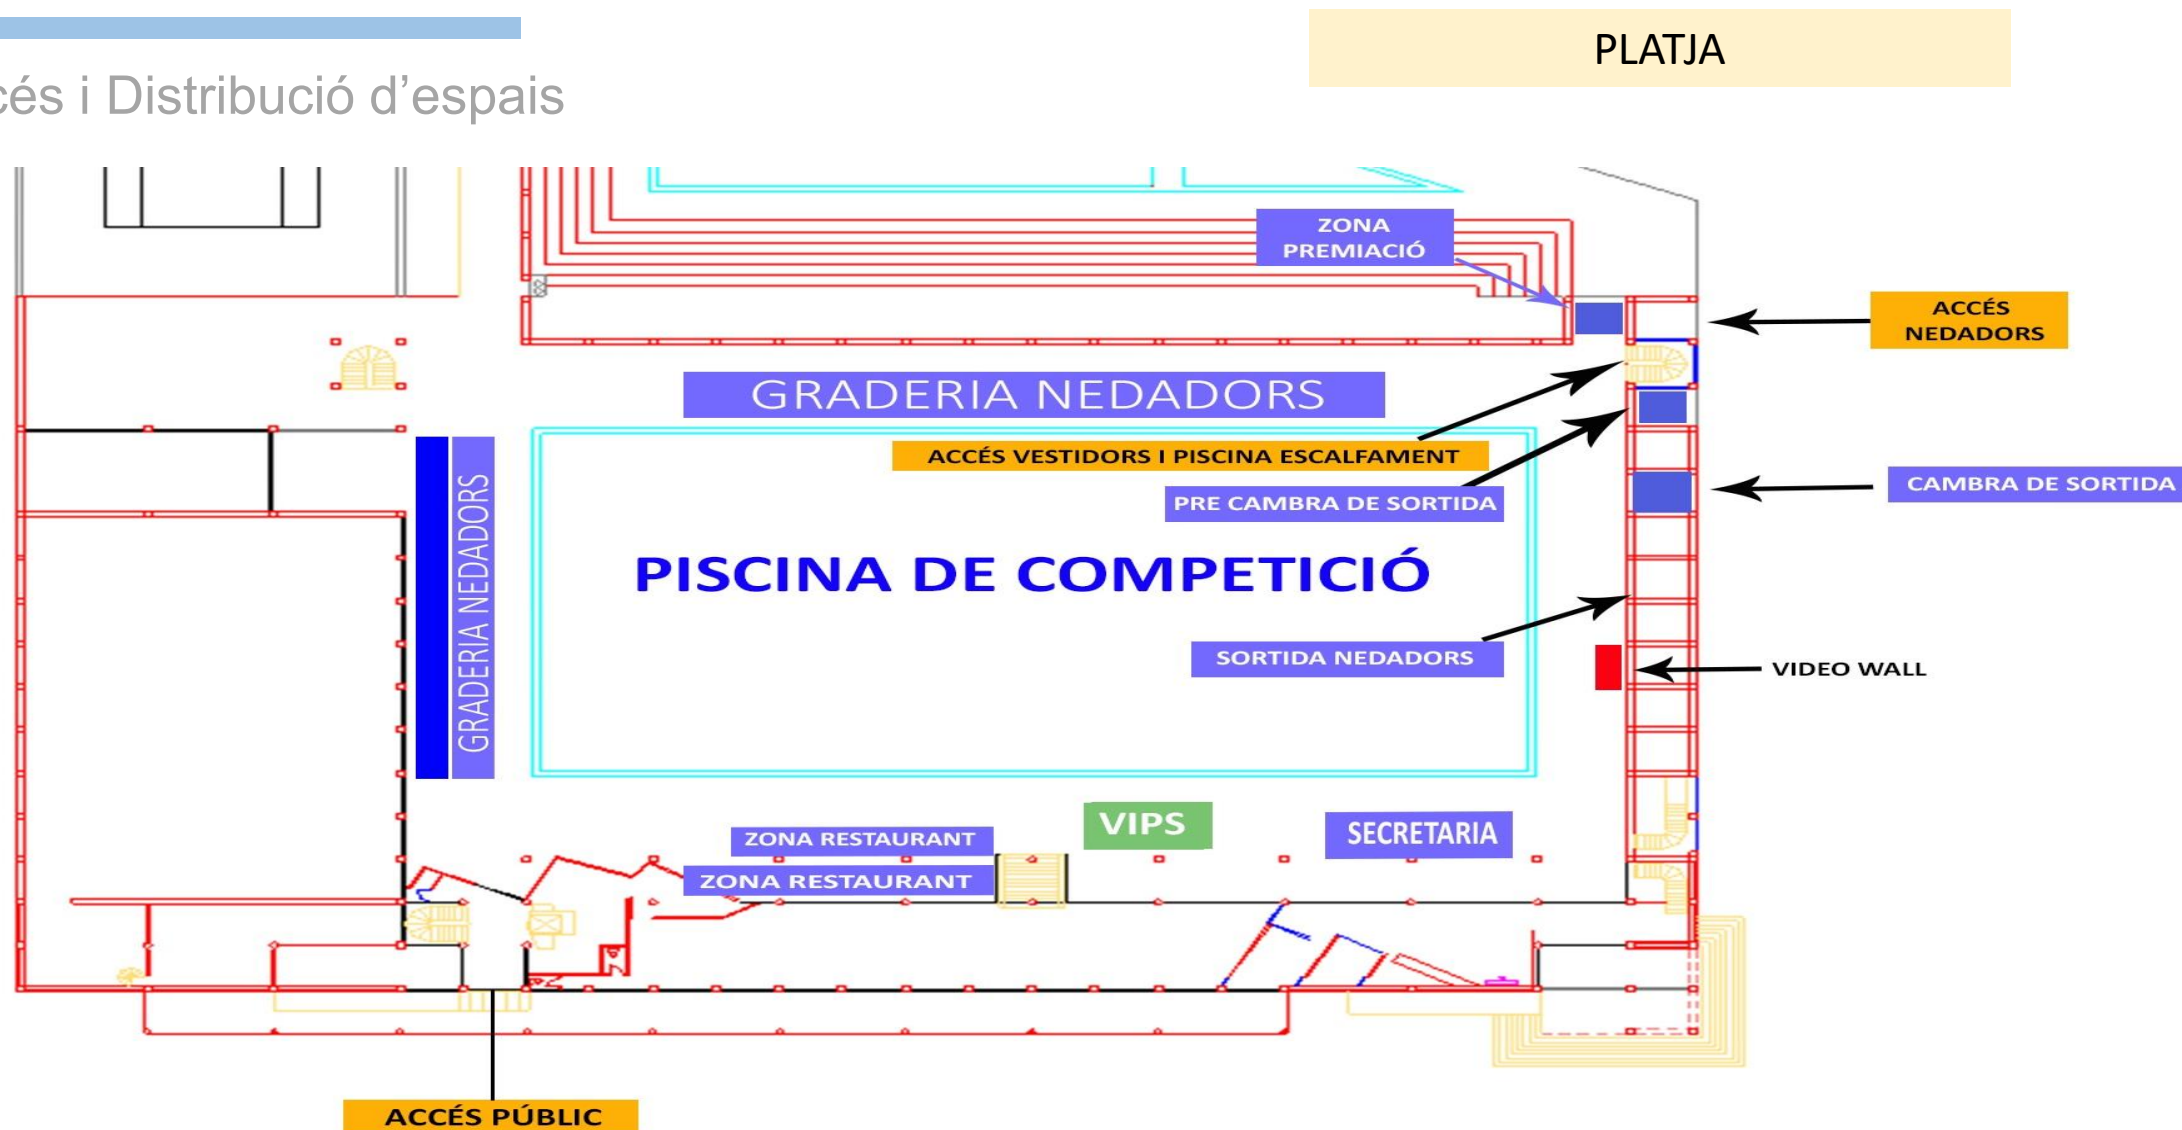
cés i Distribució d'espais

PLATJA

ZONA PREMIACIÓ

ACCÉS NEDADORS

GRADERIA NEDADORS

ACCÉS VESTIDORS I PISCINA ESCALFAMENT

PRE CAMBRA DE SORTIDA

CAMBRA DE SORTIDA

GRADERIA NEDADORS

PISCINA DE COMPETICIÓ

SORTIDA NEDADORS

VIDEO WALL

VIPS

SECRETARIA

ZONA RESTAURANT

ZONA RESTAURANT

ACCÉS PÚBLIC